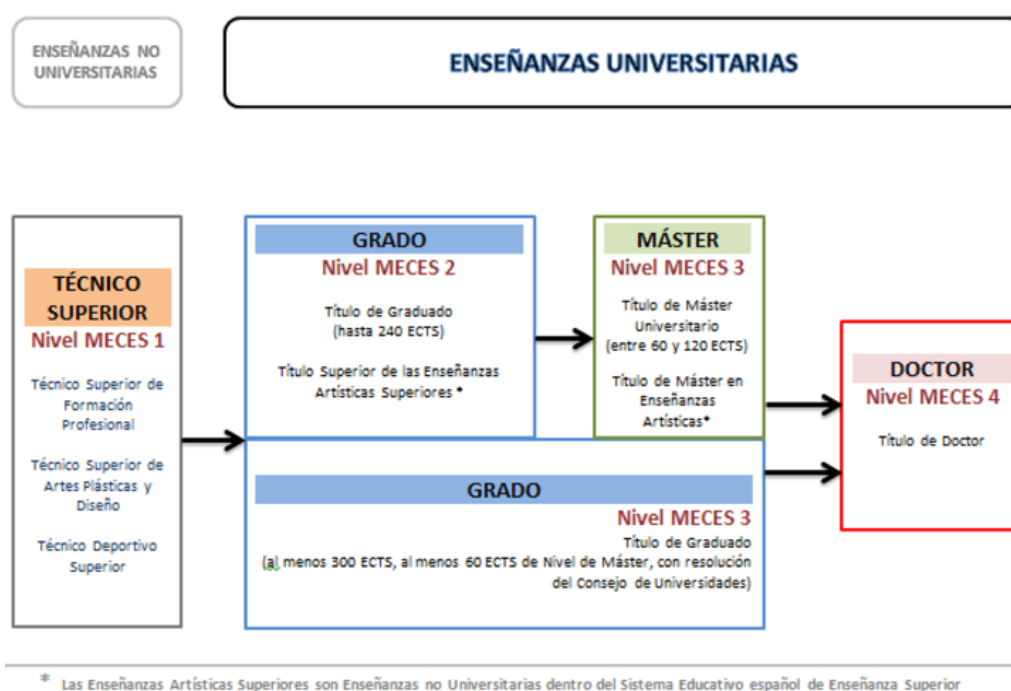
ENSEÑANZAS NO UNIVERSITARIAS

ENSEÑANZAS UNIVERSITARIAS

TÉCNICO SUPERIOR
Nivel MECES 1

Técnico Superior de Formación Profesional

Técnico Superior de Artes Plásticas y Diseño

Técnico Deportivo Superior

GRADO
Nivel MECES 2

Título de Graduado (hasta 240 ECTS)

Título Superior de las Enseñanzas Artísticas Superiores *

MÁSTER
Nivel MECES 3

Título de Máster Universitario (entre 60 y 120 ECTS)

Título de Máster en Enseñanzas Artísticas*

DOCTOR
Nivel MECES 4

Título de Doctor

GRADO
Nivel MECES 3

Título de Graduado
(al menos 300 ECTS, al menos 60 ECTS de Nivel de Máster, con resolución del Consejo de Universidades)

* Las Enseñanzas Artísticas Superiores son Enseñanzas no Universitarias dentro del Sistema Educativo español de Enseñanza Superior